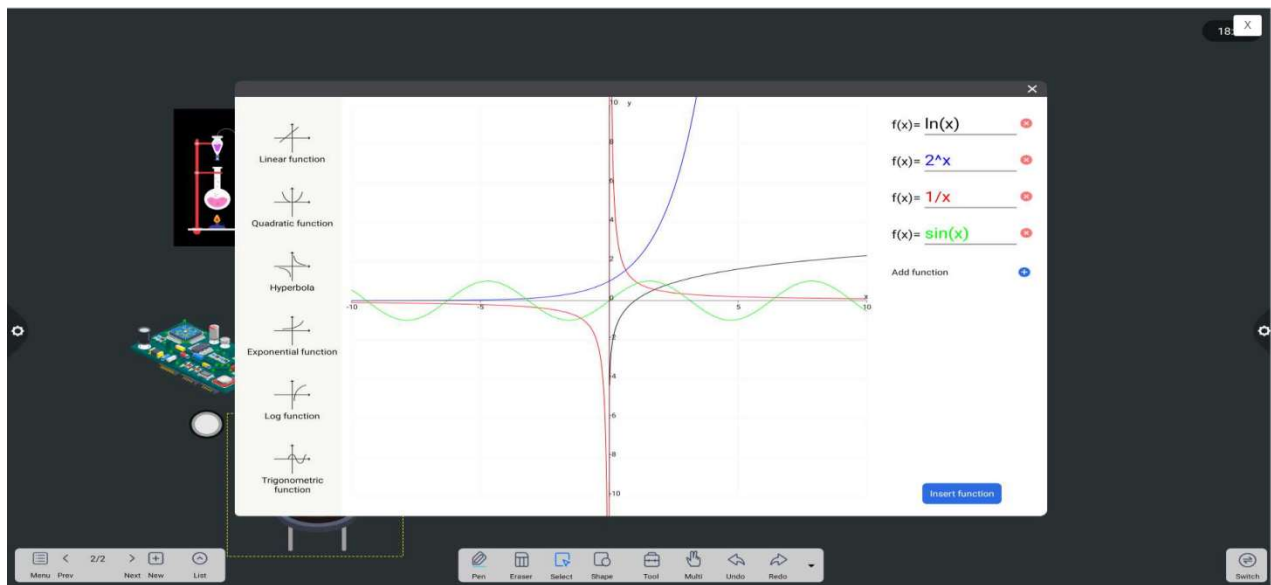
18: X

Linear function

Quadratic function

Hyperbola

Exponential function

Log function

Trigonometric function

10 y

8

6

4

2

-10

-5

0

5

10

x

-2

-4

-6

-8

-10

f(x)= ln(x)

f(x)= 2^x

f(x)= 1/x

f(x)= sin(x)

Add function

Insert function

Menu Prev 2/2 Next New List

Pen Eraser Select Shape Tool Multi Undo Redo

Switch